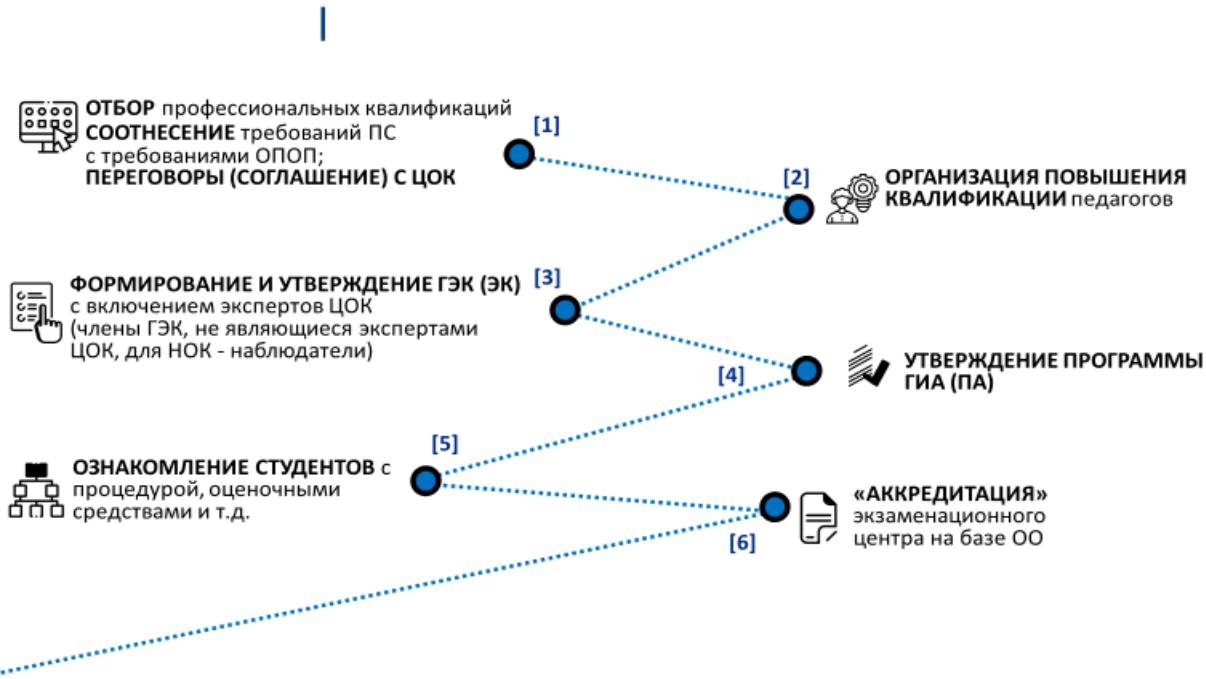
**ОТБОР** профессиональных квалификаций
**СООТНЕСЕНИЕ** требований ПС с требованиями ОПОП;
**ПЕРЕГОВОРЫ (СОГЛАШЕНИЕ) С ЦОК**

[1]

[2]

**ОРГАНИЗАЦИЯ ПОВЫШЕНИЯ КВАЛИФИКАЦИИ** педагогов

**ФОРМИРОВАНИЕ И УТВЕРЖДЕНИЕ ГЭК (ЭК)** с включением экспертов ЦОК (члены ГЭК, не являющиеся экспертами ЦОК, для НОК - наблюдатели)

[3]

[4]

**УТВЕРЖДЕНИЕ ПРОГРАММЫ ГИА (ПА)**

[5]

**ОЗНАКОМЛЕНИЕ СТУДЕНТОВ** с процедурой, оценочными средствами и т.д.

**«АККРЕДИТАЦИЯ»** экзаменационного центра на базе ОО

[6]